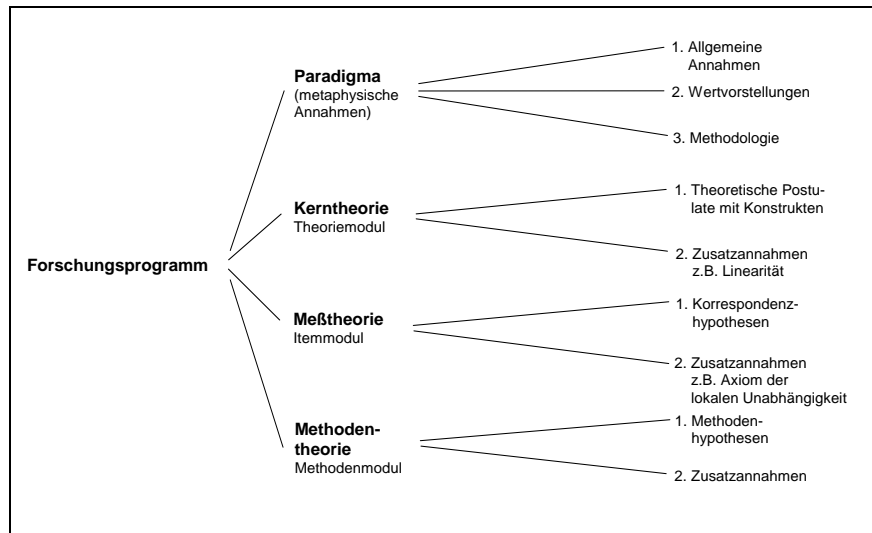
Forschungsprogramm

Paradigma
(metaphysische Annahmen)

1. Allgemeine Annahmen

2. Wertvorstellungen

3. Methodologie

Kerntheorie
Theoriemodul

1. Theoretische Postulate mit Konstrukten

2. Zusatzannahmen z.B. Linearität

Meßtheorie
Itemmodul

1. Korrespondenzhypothesen

2. Zusatzannahmen z.B. Axiom der lokalen Unabhängigkeit

Methodentheorie
Methodenmodul

1. Methodenhypothesen

2. Zusatzannahmen